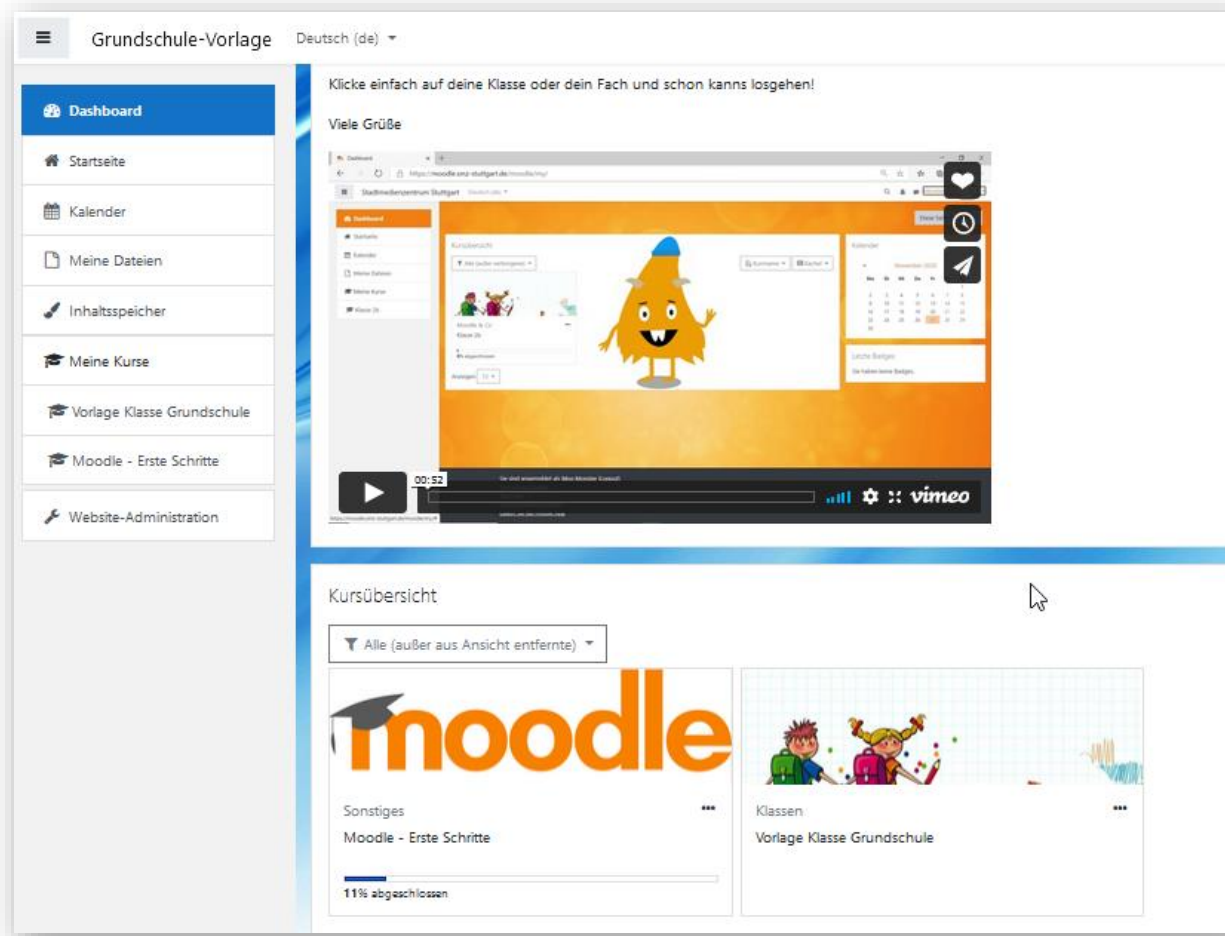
Grundschule-Vorlage   Deutsch (de)

Dashboard
Startseite
Kalender
Meine Dateien
Inhaltsspeicher
Meine Kurse
Vorlage Klasse Grundschule
Moodle - Erste Schritte
Website-Administration

Klicke einfach auf deine Klasse oder dein Fach und schon kanns losgehen!

Viele Grüße

Dashboard
https://moodle.smz-stuttgart.de/moodle/my/
Stadtmedienzentrum Stuttgart
Dashboard
Startseite
Kalender
Meine Dateien
Meine Kurse
Klasse 2a
Kursübersicht
Kalender
Letzte Badges
Sie haben keine Badges.
00:52
vimeo

Kursübersicht

Alle (außer aus Ansicht entfernte)

moodle

Sonstiges
Moodle - Erste Schritte
11% abgeschlossen

Klassen
Vorlage Klasse Grundschule